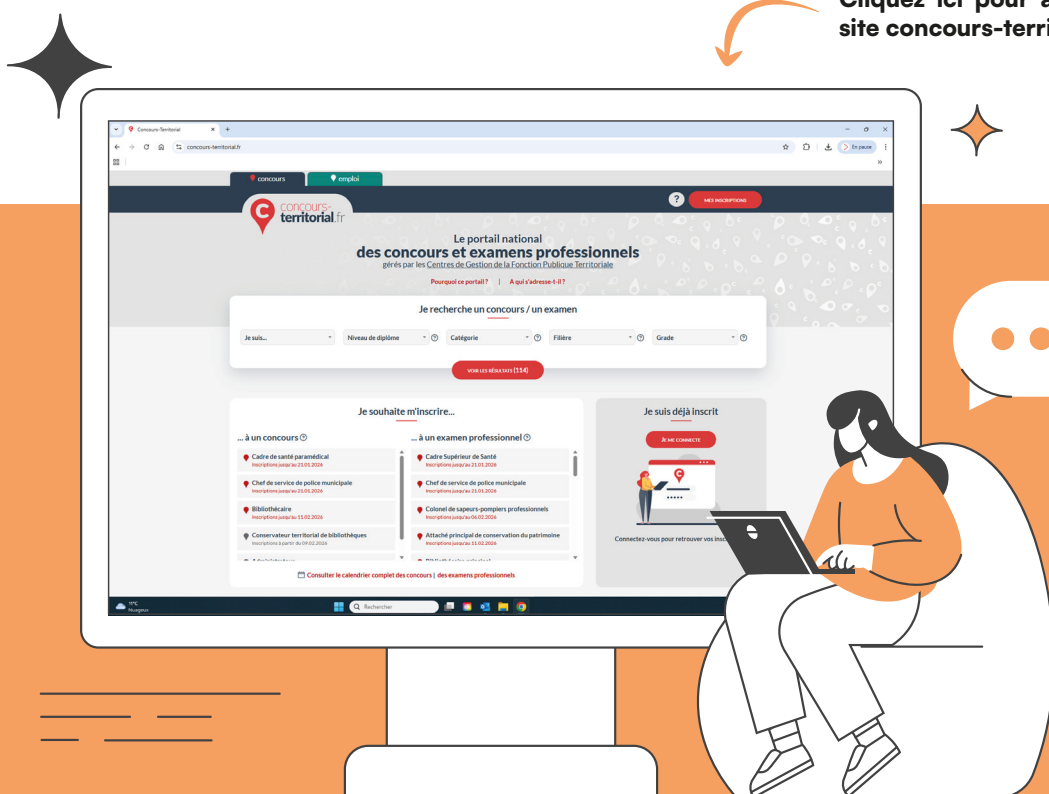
Cliquez ici pour a
site concours-terri

Concours-Territorial
concours-territorial.fr
En pause

concours
emploi

MES INSCRIPTIONS

concours-territorial.fr

Le portail national
des concours et examens professionnels
gérés par les Centres de Gestion de la Fonction Publique Territoriale

Pourquoi ce portail ? | A qui s'adresse-t-il ?

Je recherche un concours / un examen

Je suis...
Niveau de diplôme
Catégorie
Filière
Grade

VOIR LES RÉSULTATS (114)

Je souhaite m'inscrire...

... à un concours

Cadre de santé paramédical
Inscriptions jusqu'au 21.01.2026

Chef de service de police municipale
Inscriptions jusqu'au 21.01.2026

Bibliothécaire
Inscriptions jusqu'au 11.02.2026

Conservateur territorial de bibliothèques
Inscriptions à partir du 09.02.2026

... à un examen professionnel

Cadre Supérieur de Santé
Inscriptions jusqu'au 21.01.2026

Chef de service de police municipale
Inscriptions jusqu'au 21.01.2026

Colonel de sapeurs-pompiers professionnels
Inscriptions jusqu'au 04.02.2026

Attaché principal de conservation du patrimoine
Inscriptions jusqu'au 11.02.2026

Consulter le calendrier complet des concours | des examens professionnels

Je suis déjà inscrit

JE ME CONNECTE

Connectez-vous pour retrouver vos insc

11°C
Nuageux
Rechercher